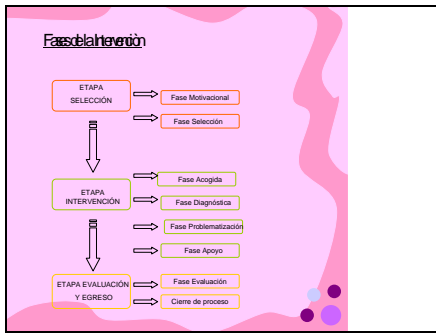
Fases de la Intervención

ETAPA SELECCIÓN

Fase Motivacional

Fase Selección

ETAPA INTERVENCIÓN

Fase Acogida

Fase Diagnóstica

Fase Problematización

Fase Apoyo

ETAPA EVALUACIÓN Y EGRESO

Fase Evaluación

Cierre de proceso